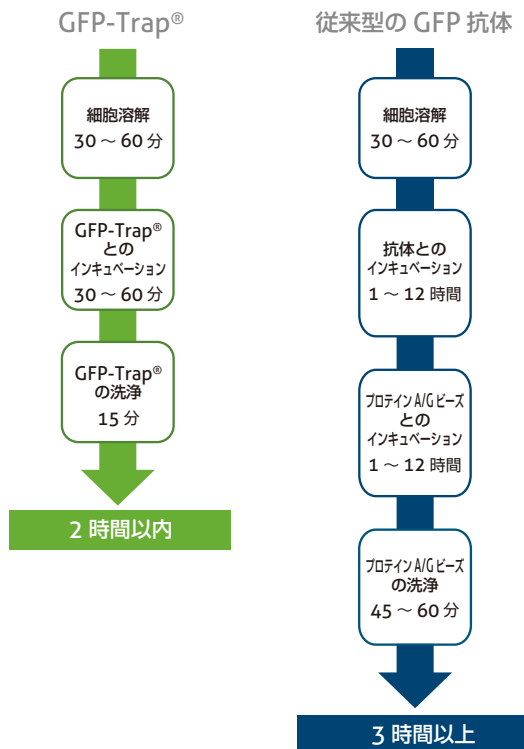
GFP-Trap®

細胞溶解
30 ～ 60 分

GFP-Trap®
との
インキュベーション
30 ～ 60 分

GFP-Trap®
の洗浄
15 分

2 時間以内

従来型の GFP 抗体

細胞溶解
30 ～ 60 分

抗体との
インキュベーション
1 ～ 12 時間

プロテイン A/G ビーズ
との
インキュベーション
1 ～ 12 時間

プロテイン A/G ビーズ
の洗浄
45 ～ 60 分

3 時間以上